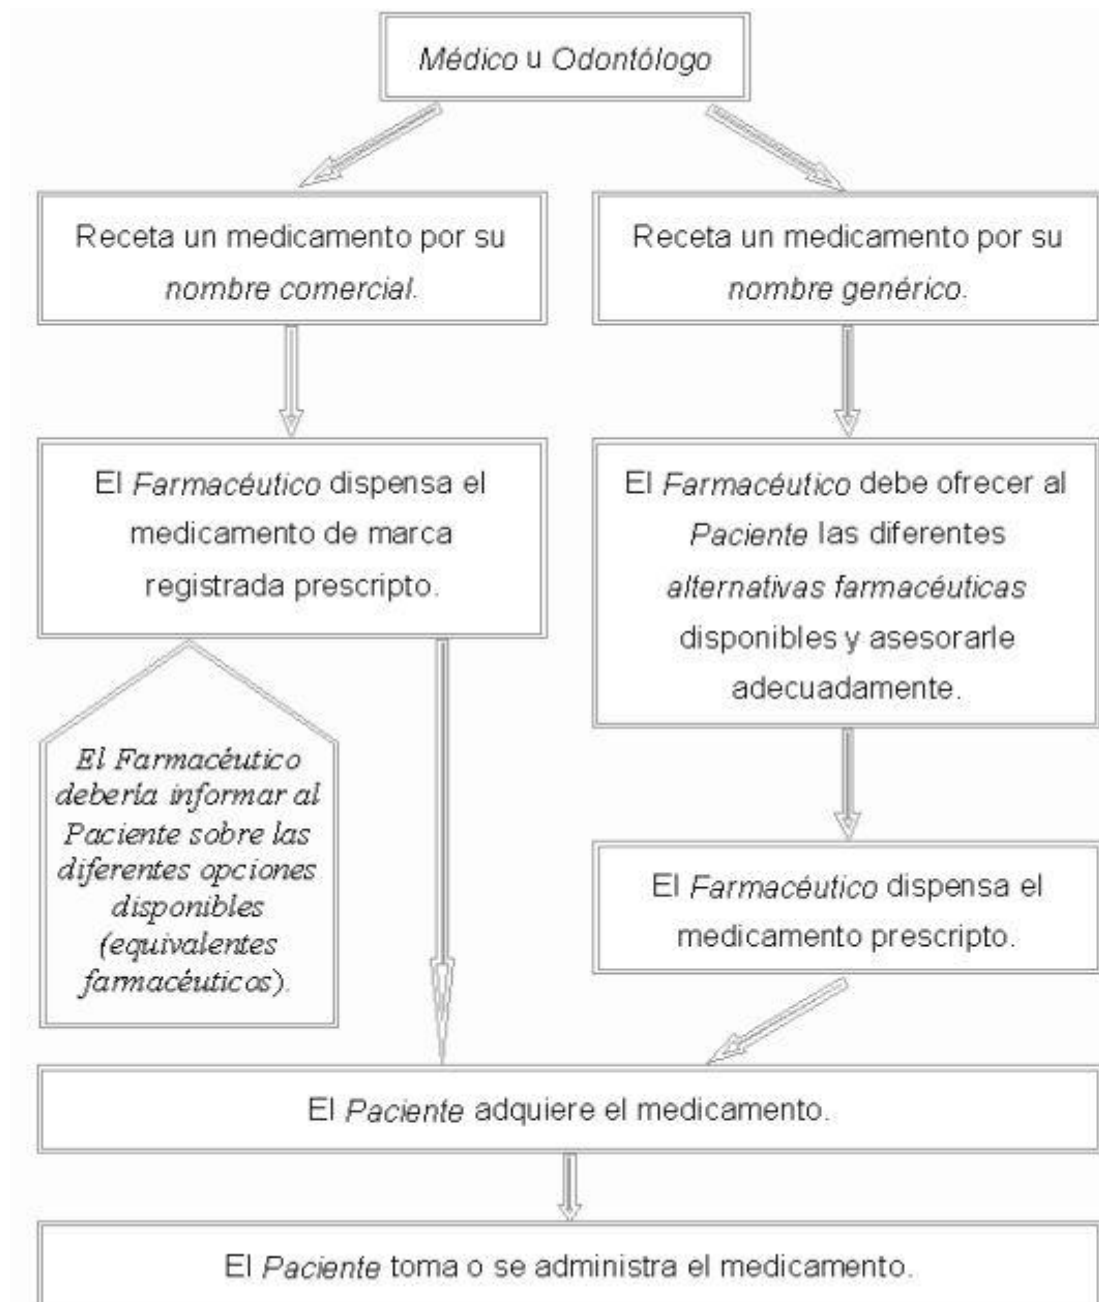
Médico u Odontólogo

Receta un medicamento por su nombre comercial.

Receta un medicamento por su nombre genérico.

El Farmacéutico dispensa el medicamento de marca registrada prescripto.

El Farmacéutico debería informar al Paciente sobre las diferentes opciones disponibles (equivalentes farmacéuticos).

El Farmacéutico debe ofrecer al Paciente las diferentes alternativas farmacéuticas disponibles y asesorarle adecuadamente.

El Farmacéutico dispensa el medicamento prescripto.

El Paciente adquiere el medicamento.

El Paciente toma o se administra el medicamento.